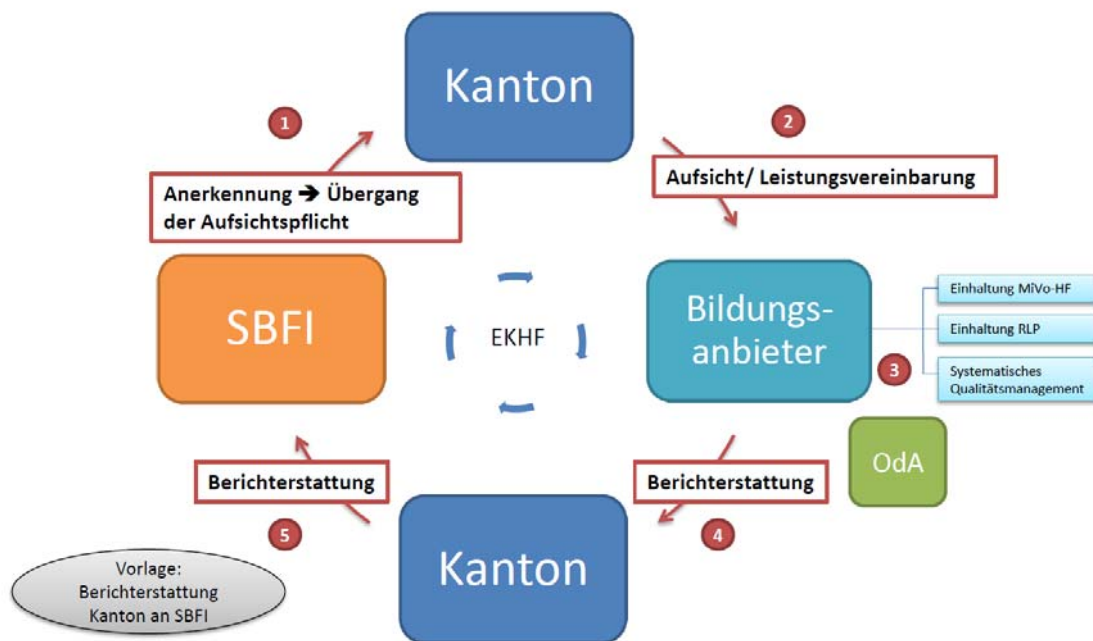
Kanton

1

Anerkennung → Übergang der Aufsichtspflicht

2

Aufsicht/ Leistungsvereinbarung

SBFI

EKHF

Bildungsanbieter

Einhaltung MiVo-HF

Einhaltung RLP

Systematisches Qualitätsmanagement

3

OdA

Berichterstattung

5

Berichterstattung

4

Kanton

Vorlage: Berichterstattung Kanton an SBFI